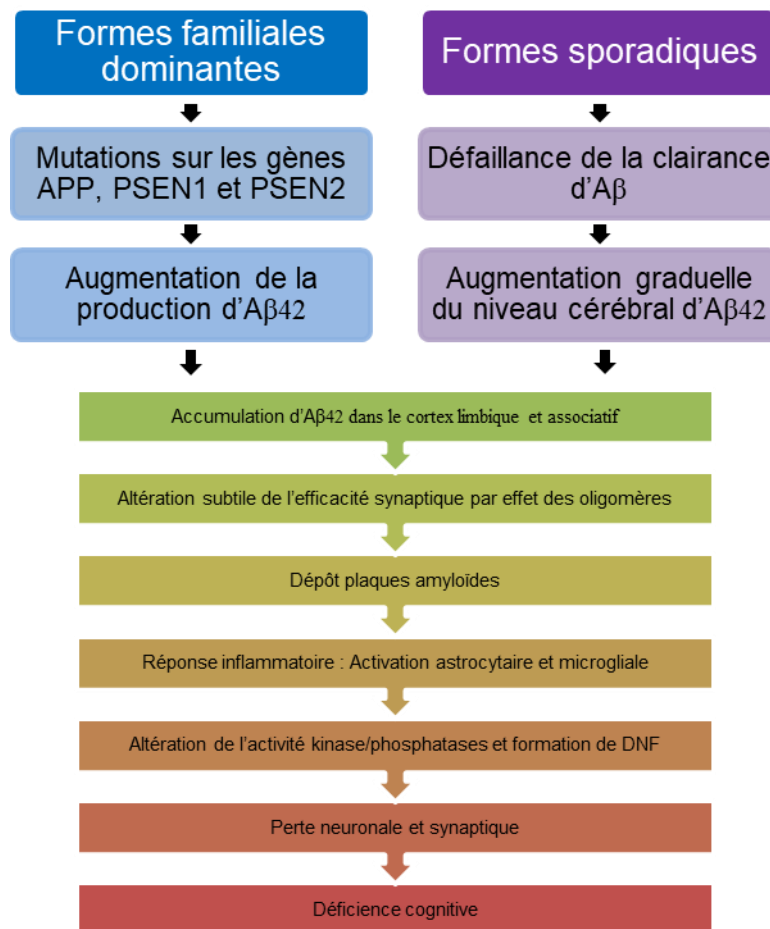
Formes familiales dominantes

Formes sporadiques

Mutations sur les gènes APP, PSEN1 et PSEN2

Défaillance de la clairance d'Aβ

Augmentation de la production d'Aβ42

Augmentation graduelle du niveau cérébral d'Aβ42

Accumulation d'Aβ42 dans le cortex limbique et associatif

Altération subtile de l'efficacité synaptique par effet des oligomères

Dépôt plaques amyloïdes

Réponse inflammatoire : Activation astrocytaire et microgliale

Altération de l'activité kinase/phosphatases et formation de DNF

Perte neuronale et synaptique

Déficience cognitive